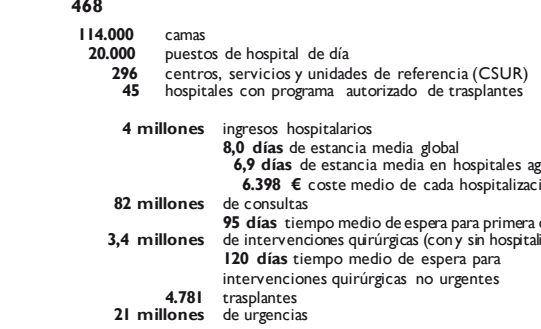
468

114.000 camas
20.000 puestos de hospital de día
296 centros, servicios y unidades de referencia (CSUR)
45 hospitales con programa autorizado de trasplantes

4 millones ingresos hospitalarios
8,0 días de estancia media global
6,9 días de estancia media en hospitales ag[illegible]
6.398 € coste medio de cada hospitalizaci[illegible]
82 millones de consultas
95 días tiempo medio de espera para primera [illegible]
3,4 millones de intervenciones quirúrgicas (con y sin hospitali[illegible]
120 días tiempo medio de espera para intervenciones quirúrgicas no urgentes
4.781 trasplantes
21 millones de urgencias